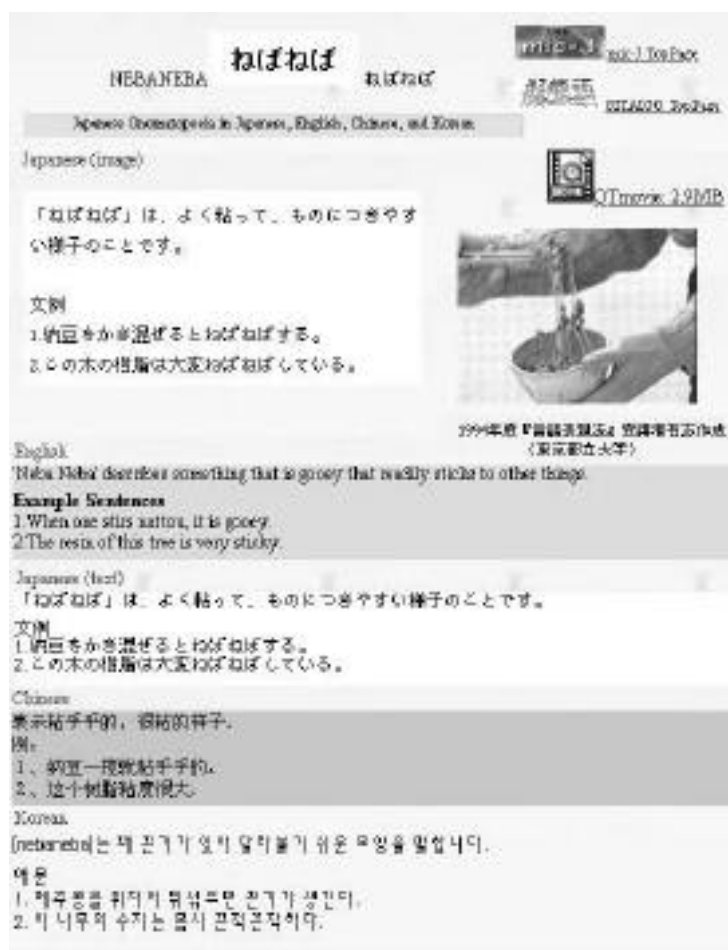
NEBANEBA ねばねば ねばねば

mic-J TopPage

擬態語 ESTLAIO TopPage

Japanese Onomatopoeia in Japanese, English, Chinese, and Korean

Japanese (image)

QTmovie: 2.9MB

「ねばねば」は、よく粘って、ものにつきやすい様子のことです。

文例
1.納豆をかき混ぜるとねばねばする。
2.この木の樹脂は大変ねばねばしている。

1994年度『擬態語辞典』資料等若苗作成（東京都立大学）

English
'Neba Neba' describes something that is gooey that readily sticks to other things.

Example Sentences
1.When one stirs natto, it is gooey.
2.The resin of this tree is very sticky.

Japanese (text)
「ねばねば」は、よく粘って、ものにつきやすい様子のことです。

文例
1.納豆をかき混ぜるとねばねばする。
2.この木の樹脂は大変ねばねばしている。

Chinese
表示粘乎乎的，很粘的样子。
例：
1、纳豆一搅就粘乎乎的。
2、这个树脂粘度很大。

Korean
[nebaneba]는 체 끈기가 있어 달라붙기 쉬운 모양을 말합니다.

예문
1. 청국장을 휘저어 뒤섞으면 끈기가 생긴다.
2. 이 나무의 수지는 몹시 끈적끈적하다.